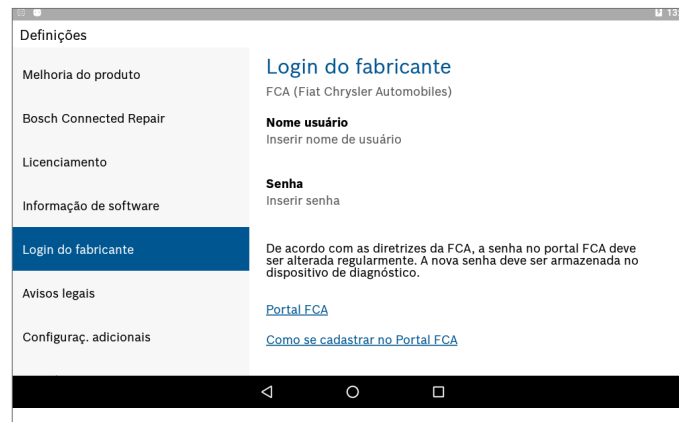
13

Definições

Melhoria do produto

Bosch Connected Repair

Licenciamento

Informação de software

Login do fabricante

Avisos legais

Configuraç. adicionais

Login do fabricante

FCA (Fiat Chrysler Automobiles)

Nome usuário
Inserir nome de usuário

Senha
Inserir senha

De acordo com as diretrizes da FCA, a senha no portal FCA deve ser alterada regularmente. A nova senha deve ser armazenada no dispositivo de diagnóstico.

Portal FCA

Como se cadastrar no Portal FCA